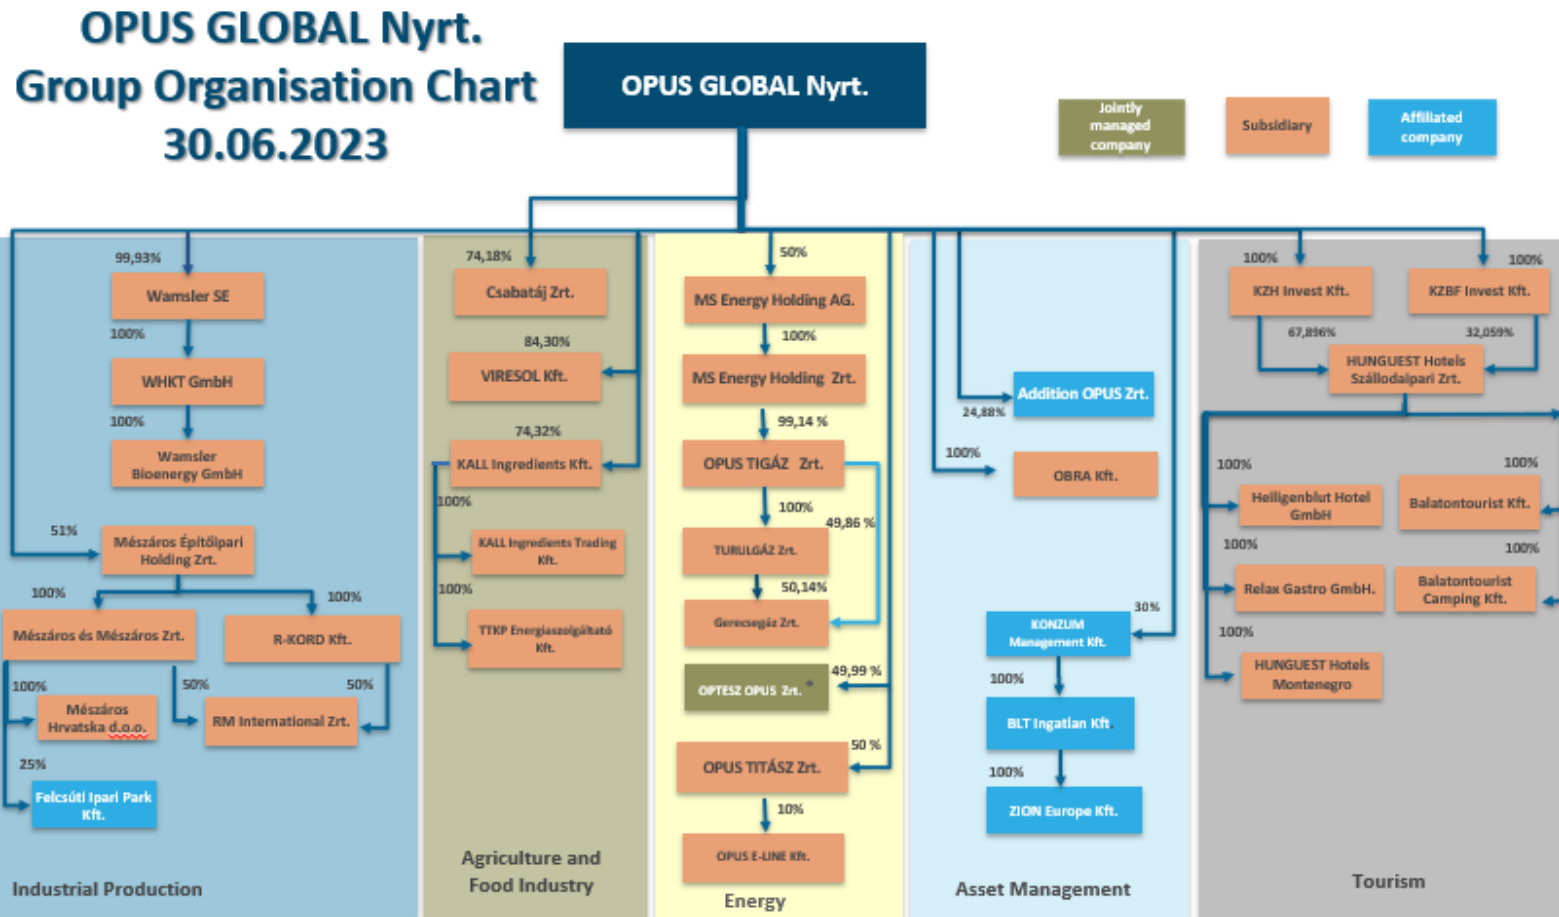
OPUS GLOBAL Nyrt.
Group Organisation Chart
30.06.2023

OPUS GLOBAL Nyrt.

Jointly managed company
Subsidiary
Affiliated company

99,93%
Wamsler SE
100%
WHKT GmbH
100%
Wamsler Bioenergy GmbH
51%
Mészáros Építőipari Holding Zrt.
100%
100%
Mészáros és Mészáros Zrt.
R-KORD Kft.
100%
50%
50%
Mészáros Hrvatska d.o.o.
RM International Zrt.
25%
Felcsúti Ipari Park Kft.
Industrial Production

74,18%
Csabatáj Zrt.
84,30%
VIRESOL Kft.
74,32%
KALL Ingredients Kft.
100%
KALL Ingredients Trading Kft.
100%
TTKP Energiaszolgáltató Kft.
Agriculture and Food Industry

50%
MS Energy Holding AG.
100%
MS Energy Holding Zrt.
99,14 %
OPUS TIGÁZ Zrt.
100%
49,86 %
TURULGÁZ Zrt.
50,14%
Gerecsegáz Zrt.
49,99 %
OPTESZ OPUS Zrt. *
50 %
OPUS TITÁSZ Zrt.
10%
OPUS E-LINE Kft.
Energy

Addition OPUS Zrt.
24,88%
100%
OBRA Kft.
30%
KONZUM Management Kft.
100%
BLT Ingatlan Kft.
100%
ZION Europe Kft.
Asset Management

100%
100%
KZH Invest Kft.
KZBF Invest Kft.
67,896%
32,059%
HUNGUEST Hotels Szállodaipari Zrt.
100%
100%
Heiligenblut Hotel GmbH
Balatontourist Kft.
100%
100%
Relax Gastro GmbH.
Balatontourist Camping Kft.
100%
HUNGUEST Hotels Montenegro
Tourism